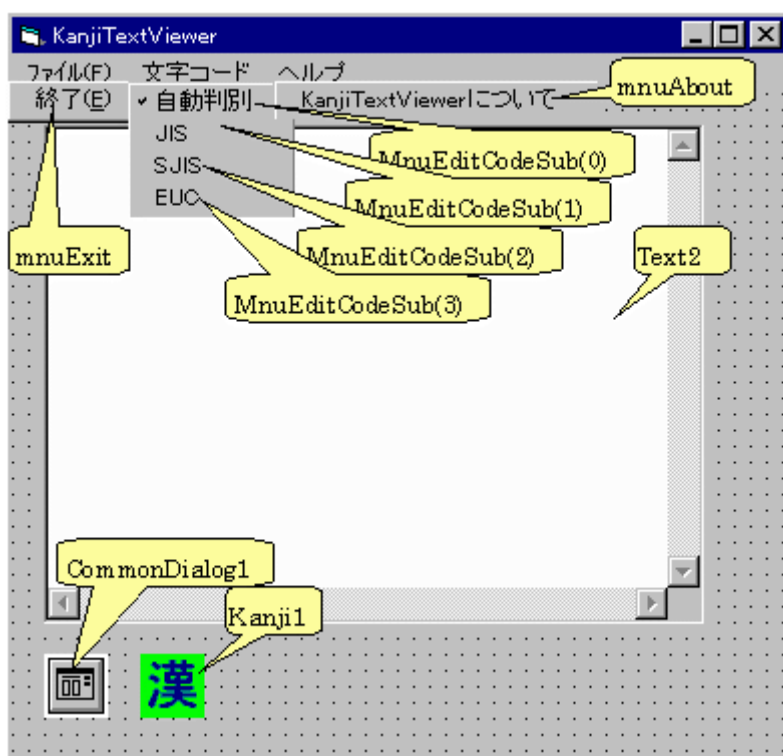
KanjiTextViewer

ファイル(F) 文字コード ヘルプ

終了(E)

✓ 自動判別

JIS

SJIS

EUC

KanjiTextViewerについて

mnuAbout

MnuEditCodeSub(0)

MnuEditCodeSub(1)

MnuEditCodeSub(2)

MnuEditCodeSub(3)

mnuExit

Text2

CommonDialog1

Kanji1

漢